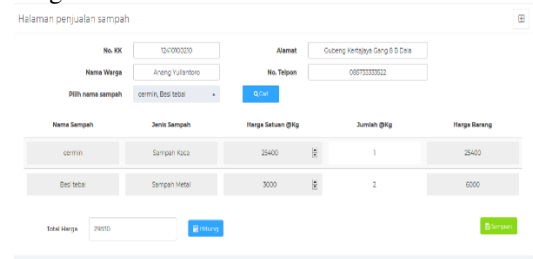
Halaman penjualan sampah

No. KK 1241010010210

Alamat Gubeng Kertajaya Gang 8 B Dala

Nama Warga Aneng Yulianto

No. Telpon 085733333022

Pilih nama sampah cermin, Besi tebal

Cari

| Nama Sampah | Jenis Sampah | Harga Satuan @Kg | Jumlah @Kg | Harga Barang |
|---|---|---|---|---|
| cermin | Sampah Kaca | 25400 | 1 | 25400 |
| Besi tebal | Sampah Metal | 3000 | 2 | 6000 |

Total Harga 31400

Hitung

Simpan